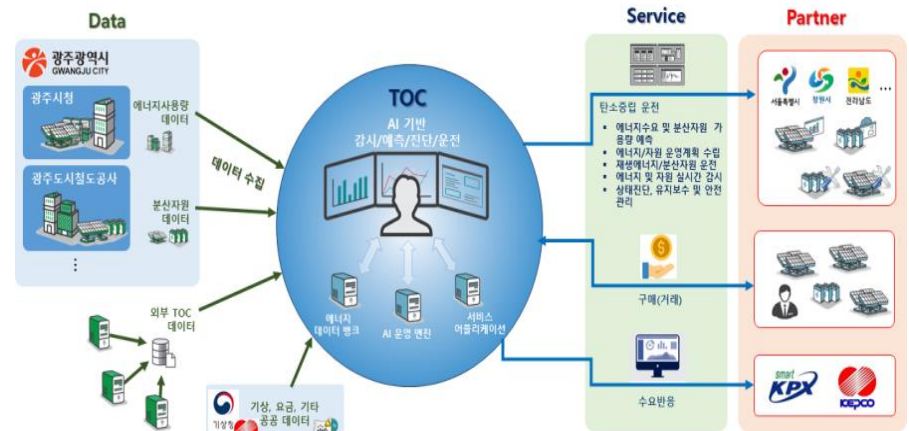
Data

광주광역시
GWANGJU CITY

광주시청

에너지사용량 데이터

광주도시철도공사

분산자원 데이터

⋮

데이터 수집

외부 TOC 데이터

기상청

기상, 요금, 기타 공공 데이터

TOC

AI 기반
감시/예측/진단/운전

에너지 데이터 뱅크

AI 운영 엔진

서비스 어플리케이션

Service

탄소중립 운전

- 에너지수요 및 분산자원 가용량 예측
- 에너지/자원 운영계획 수립
- 재생에너지/분산자원 운전
- 에너지 및 자원 실시간 감시
- 상태진단, 유지보수 및 안전 관리

구매(거래)

수요반응

Partner

서울특별시 창원시 전라남도 ...

smart KPX

KEPCO